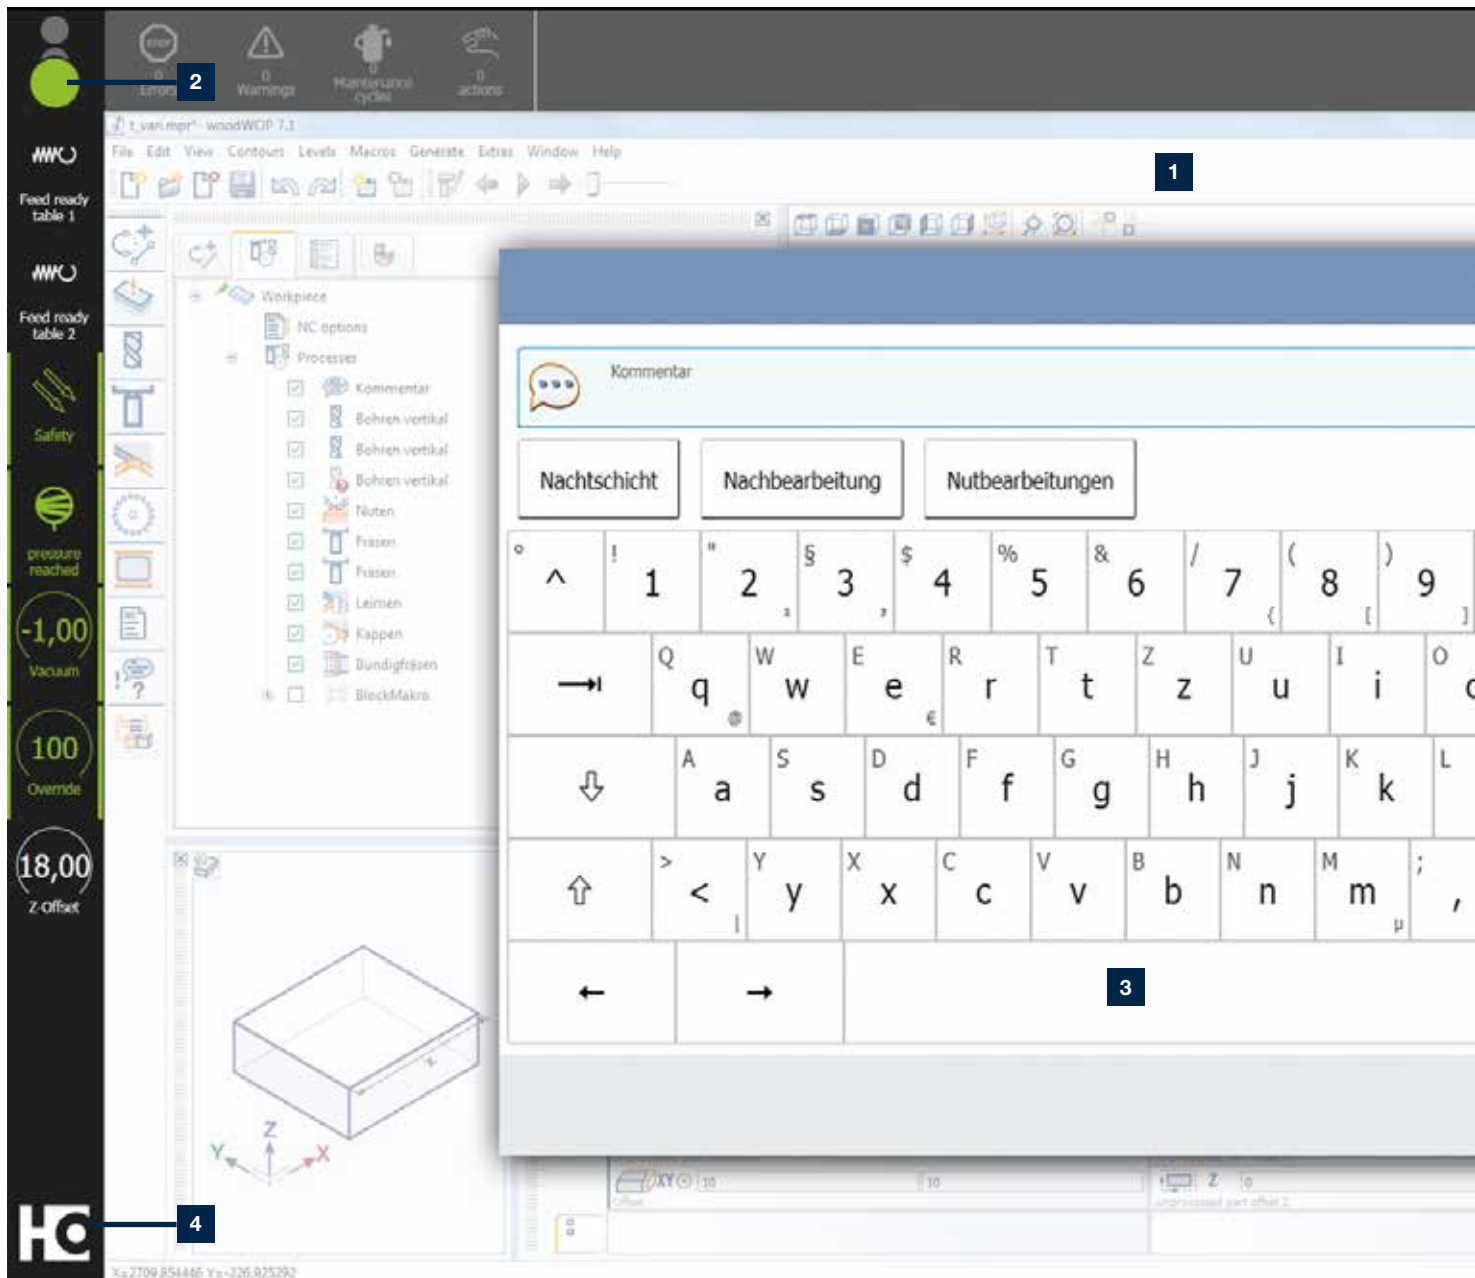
0 Errors | 0 Warnings | 0 Maintenance cycles | 0 actions

2

t_vari.mpr* - woodWOP 7.1

File Edit View Contours Levels Macros Generate Extras Window Help

1

Feed ready table 1

Feed ready table 2

Safety

pressure reached

-1,00
Vacuum

100
Override

18,00
Z-Offset

Workpiece
NC options
Processes
Kommentar
Bohren vertikal
Bohren vertikal
Bohren vertikal
Nuten
Fräsen
Fräsen
Leimen
Kappen
Bundigfräsen
BlockMakro

Kommentar

Nachtschicht | Nachbearbeitung | Nutbearbeitungen

° ^ | ! 1 | " 2 ² | § 3 ³ | $ 4 | % 5 | & 6 | / 7 { | ( 8 [ | ) 9 ]

Q q @ | W w | E e € | R r | T t | Z z | U u | I i | O o

A a | S s | D d | F f | G g | H h | J j | K k | L

> < | | Y y | X x | C c | V v | B b | N n | M m µ | ; ,

← →

3

Z
Y X

XY 10 | 10 | Z 0

4

X=2709.854446 Y=-226.925292